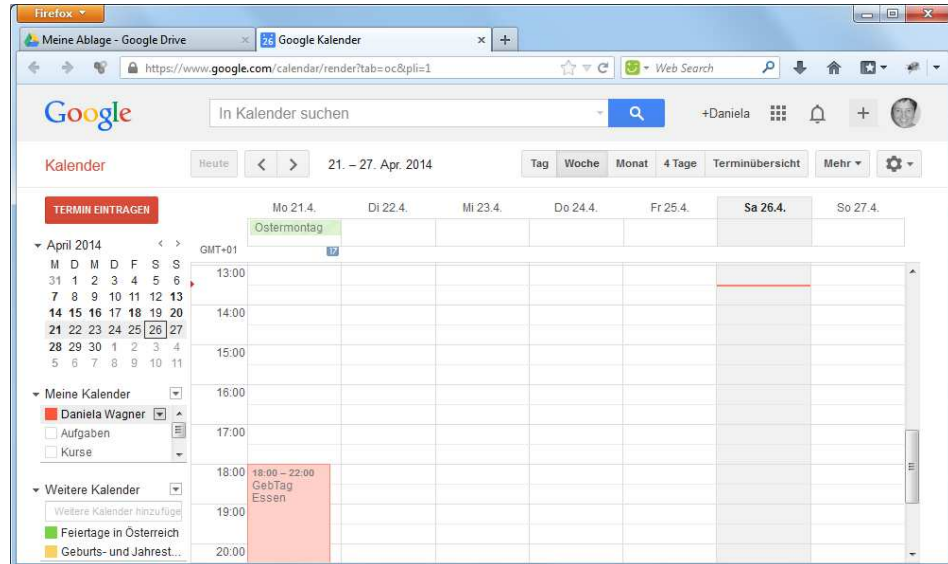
Firefox

Meine Ablage - Google Drive

26 Google Kalender

https://www.google.com/calendar/render?tab=oc&pli=1

Web Search

Google

In Kalender suchen

+Daniela

Kalender

Heute

21. – 27. Apr. 2014

Tag Woche Monat 4 Tage Terminübersicht Mehr

TERMIN EINTRAGEN

April 2014

| M | D | M | D | F | S | S |
|---|---|---|---|---|---|---|
| 31 | 1 | 2 | 3 | 4 | 5 | 6 |
| 7 | 8 | 9 | 10 | 11 | 12 | 13 |
| 14 | 15 | 16 | 17 | 18 | 19 | 20 |
| 21 | 22 | 23 | 24 | 25 | 26 | 27 |
| 28 | 29 | 30 | 1 | 2 | 3 | 4 |
| 5 | 6 | 7 | 8 | 9 | 10 | 11 |

Meine Kalender

Daniela Wagner

Aufgaben

Kurse

Weitere Kalender

Weitere Kalender hinzufüge

Feiertage in Österreich

Geburts- und Jahrest...

Mo 21.4. Di 22.4. Mi 23.4. Do 24.4. Fr 25.4. Sa 26.4. So 27.4.

Ostermontag

GMT+01

13:00

14:00

15:00

16:00

17:00

18:00

18:00 – 22:00 GebTag Essen

19:00

20:00